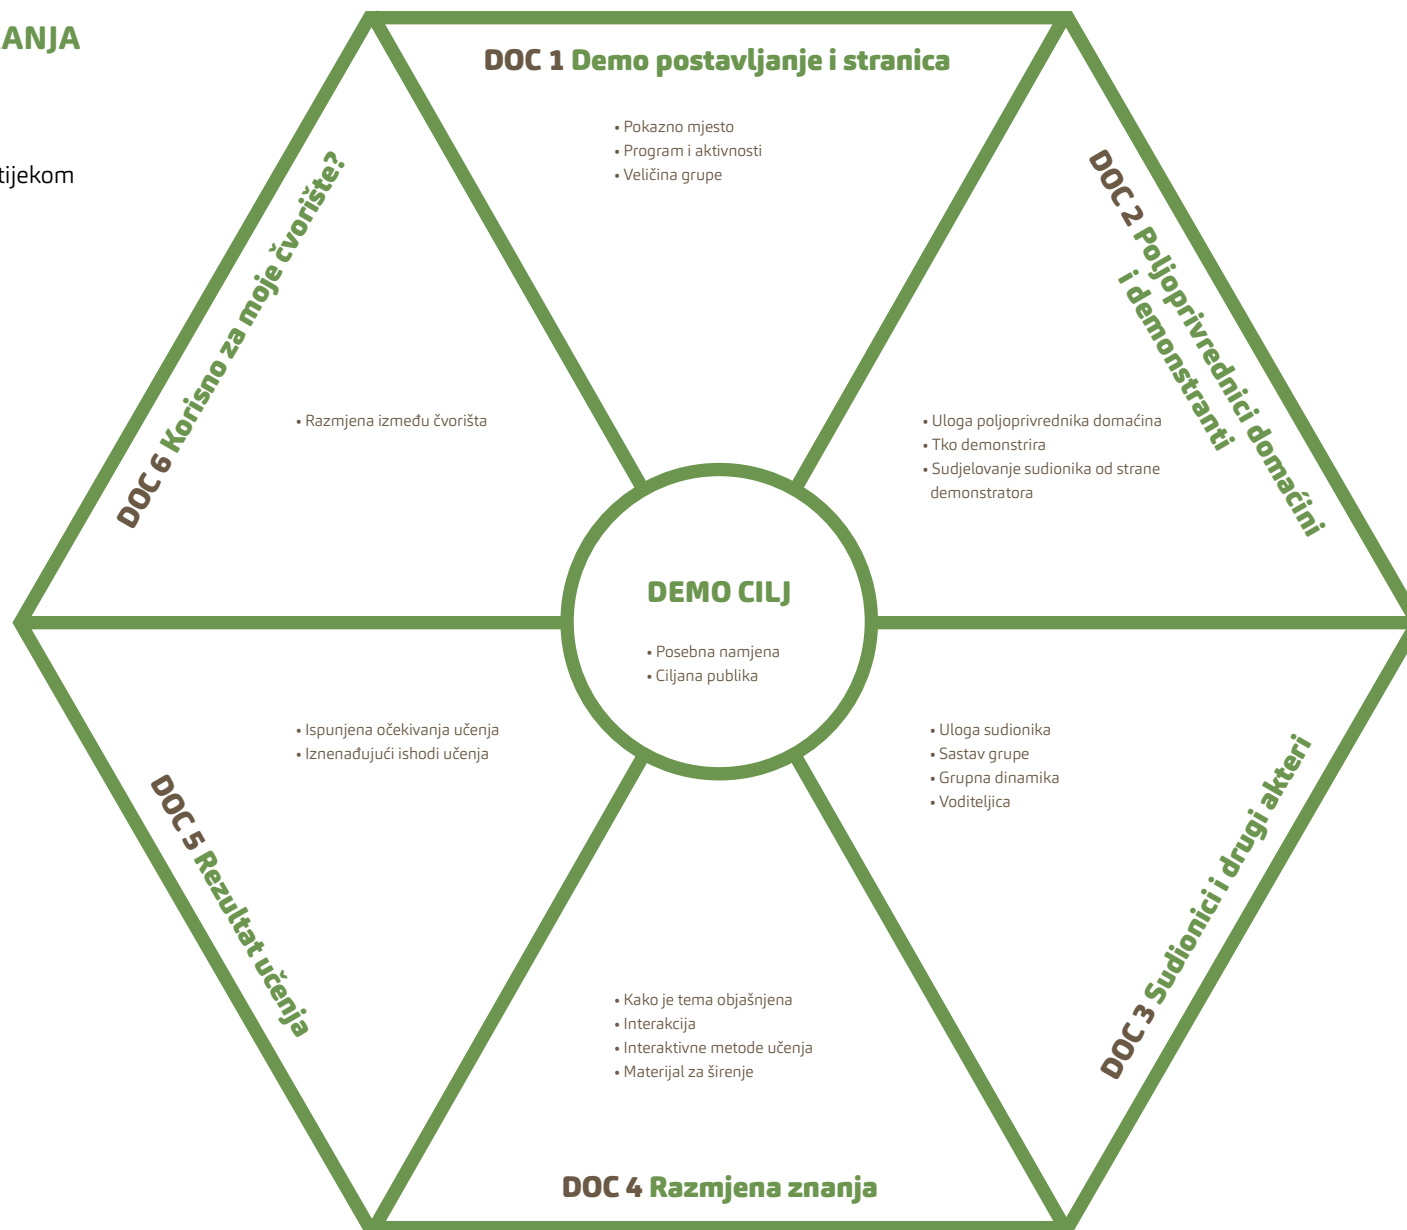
ANJA

tijekom

DOC 1 Demo postavljanje i stranica

• Pokazno mjesto
• Program i aktivnosti
• Veličina grupe

DOC 2 Poljoprivrednici domaćini i demonstranti

• Uloga poljoprivrednika domaćina
• Tko demonstrira
• Sudjelovanje sudionika od strane demonstratora

DOC 6 Korisno za moje čvorište?

• Razmjena između čvorišta

DEMO CILJ

• Posebna namjena
• Ciljana publika

• Ispunjena očekivanja učenja
• Iznenađujući ishodi učenja

DOC 5 Rezultat učenja

• Uloga sudionika
• Sastav grupe
• Grupna dinamika
• Voditeljica

DOC 3 Sudionici i drugi akteri

• Kako je tema objašnjena
• Interakcija
• Interaktivne metode učenja
• Materijal za širenje

DOC 4 Razmjena znanja